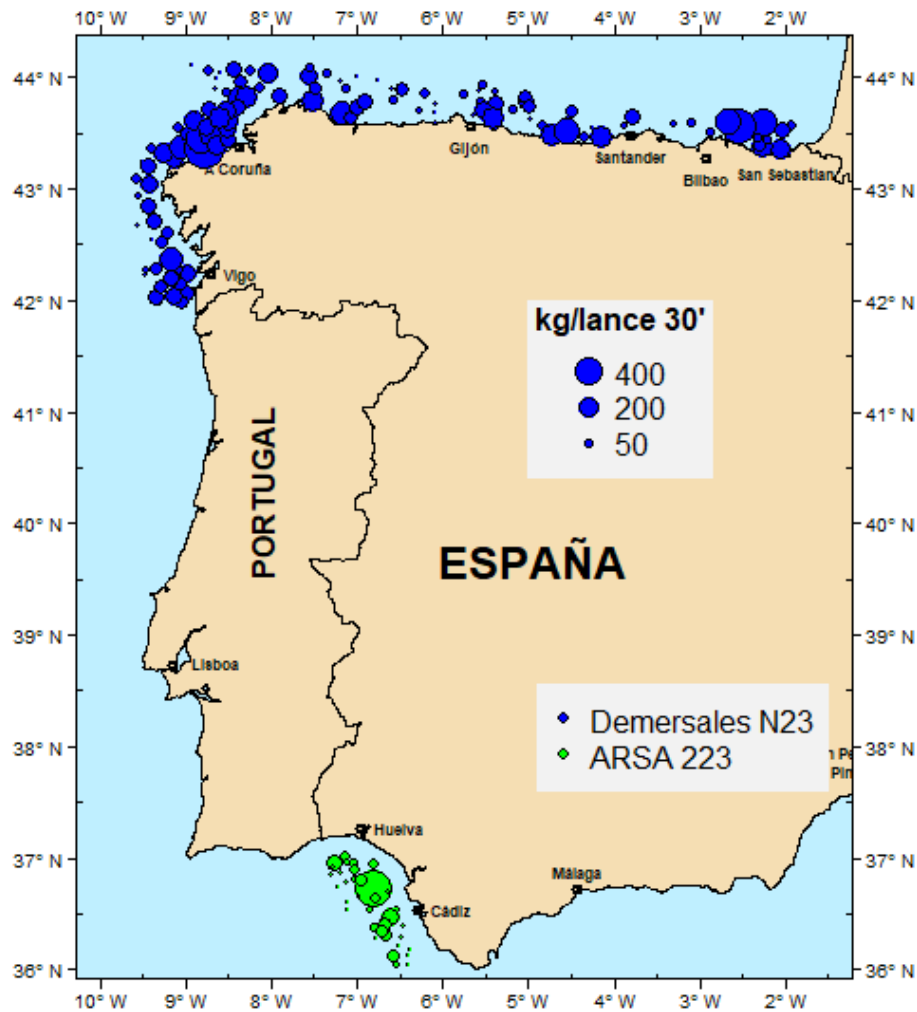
10° W 9° W 8° W 7° W 6° W 5° W 4° W 3° W 2° W

44° N
43° N
42° N
41° N
40° N
39° N
38° N
37° N
36° N

A Coruña
Gijón
Santander
Bilbao
San Sebastian
Vigo

kg/lance 30'
400
200
50

PORTUGAL

ESPAÑA

Lisboa

Demersales N23
ARSA 223

San Pe
Pin

Huelva
Málaga
Cádiz

10° W 9° W 8° W 7° W 6° W 5° W 4° W 3° W 2° W

44° N
43° N
42° N
41° N
40° N
39° N
38° N
37° N
36° N